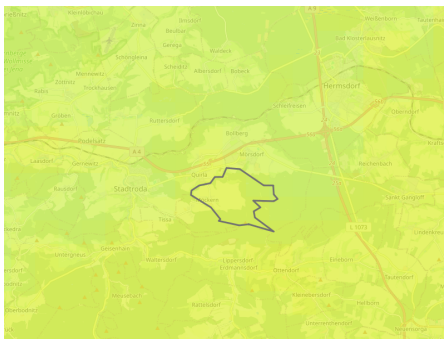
Kleinebersdorf
Zinna
Bollberg
Beulbar
Gerega
Weisbach
Schöngleina
Scheiditz
Albersdorf
Bobeck
Hermsdorf
Bad Klosterlausnitz
Reichenbach
Tautenhain
Ottendorf
Lichtenau
Ruttersdorf
Rothenstein
Hainspitz
Lippersdorf
Ottendorf
Ruttersdorf
Ruttersdorf
Dürrengleina
Möckern
Stadtroda
Quirla
Gernewitz
Zöllnitz
Trockenborn
Renthendorf
Reichenbach
Sankt Gangloff
Lindenkreuz
Karlsdorf
Meusebach
Eineborn
Lippersdorf-Erdmannsdorf
Weißbach
Tautendorf
Hellborn
Kleinebersdorf
Unterrennersdorf
Geisenhain
Waltersdorf
Ottendorf
Bobeck
Albersdorf
Kleinbockedra
L 1070
A 4
A 9